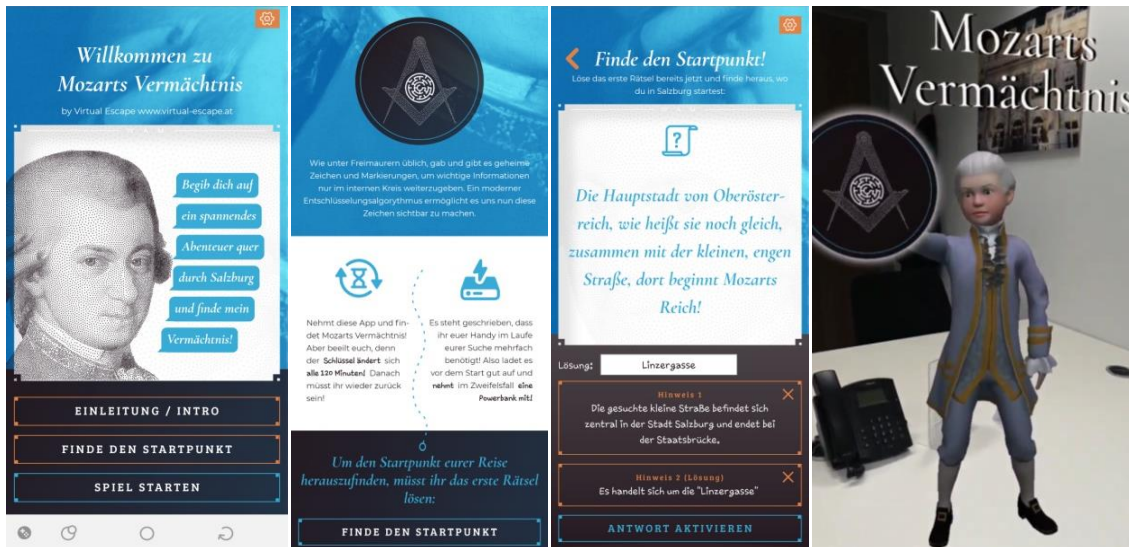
Willkommen zu Mozarts Vermächtnis

by Virtual Escape www.virtual-escape.at

Begib dich auf ein spannendes Abenteuer quer durch Salzburg und finde mein Vermächtnis!

EINLEITUNG / INTRO

FINDE DEN STARTPUNKT

SPIEL STARTEN

Wie unter Freimaurern üblich, gab und gibt es geheime Zeichen und Markierungen, um wichtige Informationen nur im internen Kreis weiterzugeben. Ein moderner Entschlüsselungsalgorythmus ermöglicht es uns nun diese Zeichen sichtbar zu machen.

Nehmt diese App und findet Mozarts Vermächtnis! Aber beeilt euch, denn der Schlüssel ändert sich alle 120 Minuten! Danach müsst ihr wieder zurück sein!

Es steht geschrieben, dass ihr euer Handy im Laufe eurer Suche mehrfach benötigt! Also ladet es vor dem Start gut auf und nehmt im Zweifelsfall eine Powerbank mit!

Um den Startpunkt eurer Reise herauszufinden, müsst ihr das erste Rätsel lösen:

FINDE DEN STARTPUNKT

Finde den Startpunkt!

Löse das erste Rätsel bereits jetzt und finde heraus, wo du in Salzburg startest:

Die Hauptstadt von Oberösterreich, wie heißt sie noch gleich, zusammen mit der kleinen, engen Straße, dort beginnt Mozarts Reich!

Lösung: Linzergasse

Hinweis 1
Die gesuchte kleine Straße befindet sich zentral in der Stadt Salzburg und endet bei der Staatsbrücke.

Hinweis 2 (Lösung)
Es handelt sich um die "Linzergasse"

ANTWORT AKTIVIEREN

Mozarts Vermächtnis